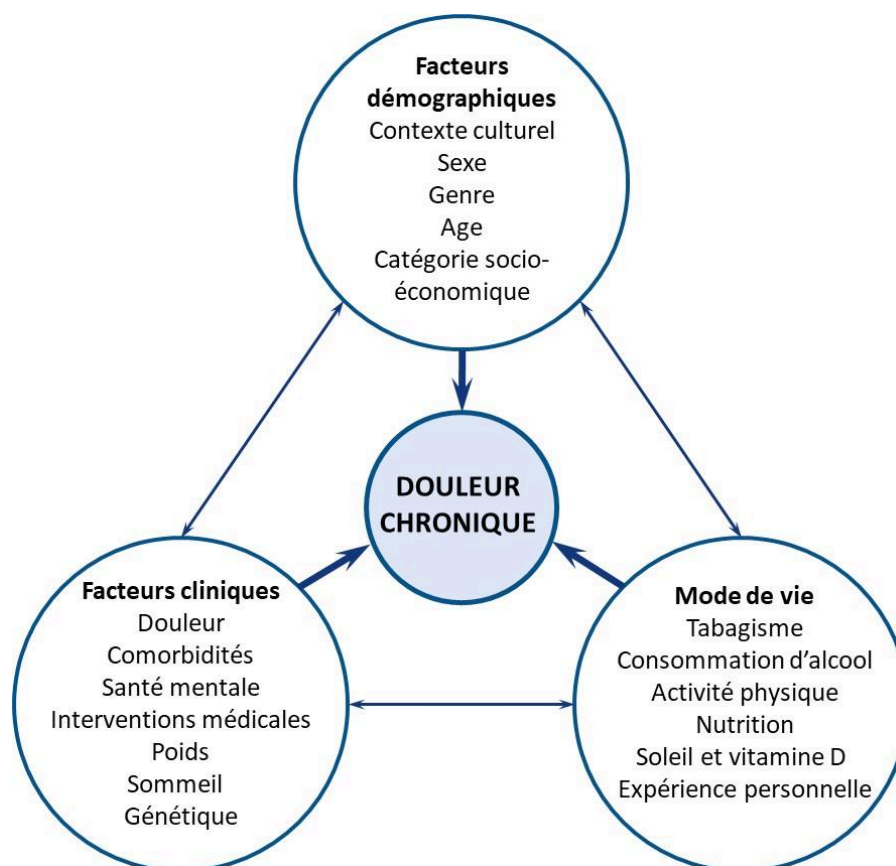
Facteurs démographiques
Contexte culturel
Sexe
Genre
Age
Catégorie socio-économique

DOULEUR CHRONIQUE

Facteurs cliniques
Douleur
Comorbidités
Santé mentale
Interventions médicales
Poids
Sommeil
Génétique

Mode de vie
Tabagisme
Consommation d'alcool
Activité physique
Nutrition
Soleil et vitamine D
Expérience personnelle